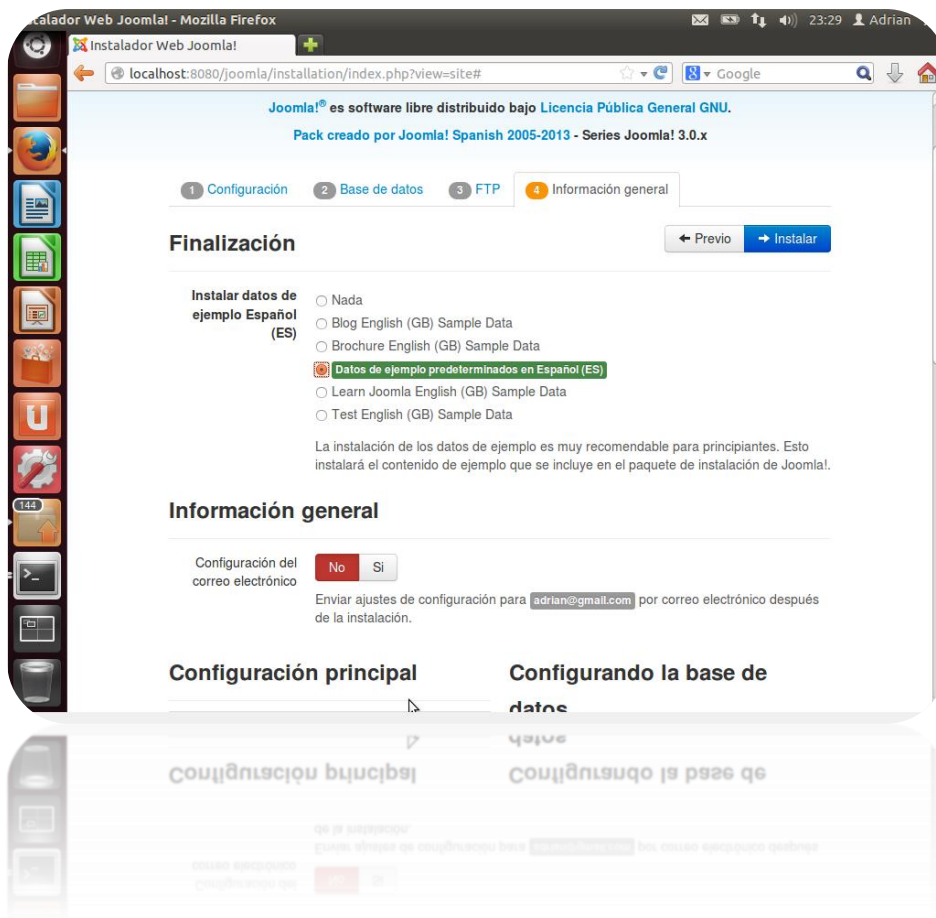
talador Web Joomla! - Mozilla Firefox

23:29 Adrian

Instalador Web Joomla!

localhost:8080/joomla/installation/index.php?view=site#

Google

144

Joomla!® es software libre distribuido bajo Licencia Pública General GNU.

Pack creado por Joomla! Spanish 2005-2013 - Series Joomla! 3.0.x

1 Configuración 2 Base de datos 3 FTP 4 Información general

Finalización

← Previo → Instalar

Instalar datos de ejemplo Español (ES)

Nada
Blog English (GB) Sample Data
Brochure English (GB) Sample Data
Datos de ejemplo predeterminados en Español (ES)
Learn Joomla English (GB) Sample Data
Test English (GB) Sample Data

La instalación de los datos de ejemplo es muy recomendable para principiantes. Esto instalará el contenido de ejemplo que se incluye en el paquete de instalación de Joomla!.

Información general

Configuración del correo electrónico

No Si

Enviar ajustes de configuración para adrian@gmail.com por correo electrónico después de la instalación.

Configuración principal

Configurando la base de datos